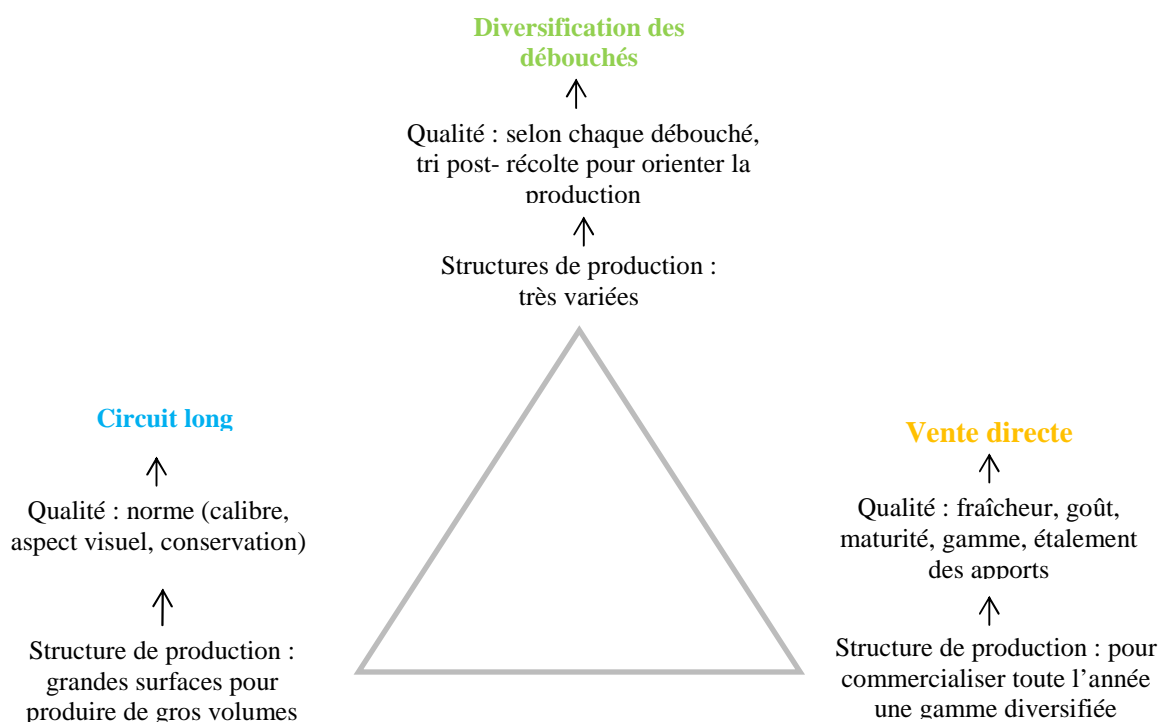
Diversification des débouchés

Qualité : selon chaque débouché, tri post- récolte pour orienter la production

Structures de production : très variées

Circuit long

Qualité : norme (calibre, aspect visuel, conservation)

Structure de production : grandes surfaces pour produire de gros volumes

Vente directe

Qualité : fraîcheur, goût, maturité, gamme, étalement des apports

Structure de production : pour commercialiser toute l’année une gamme diversifiée